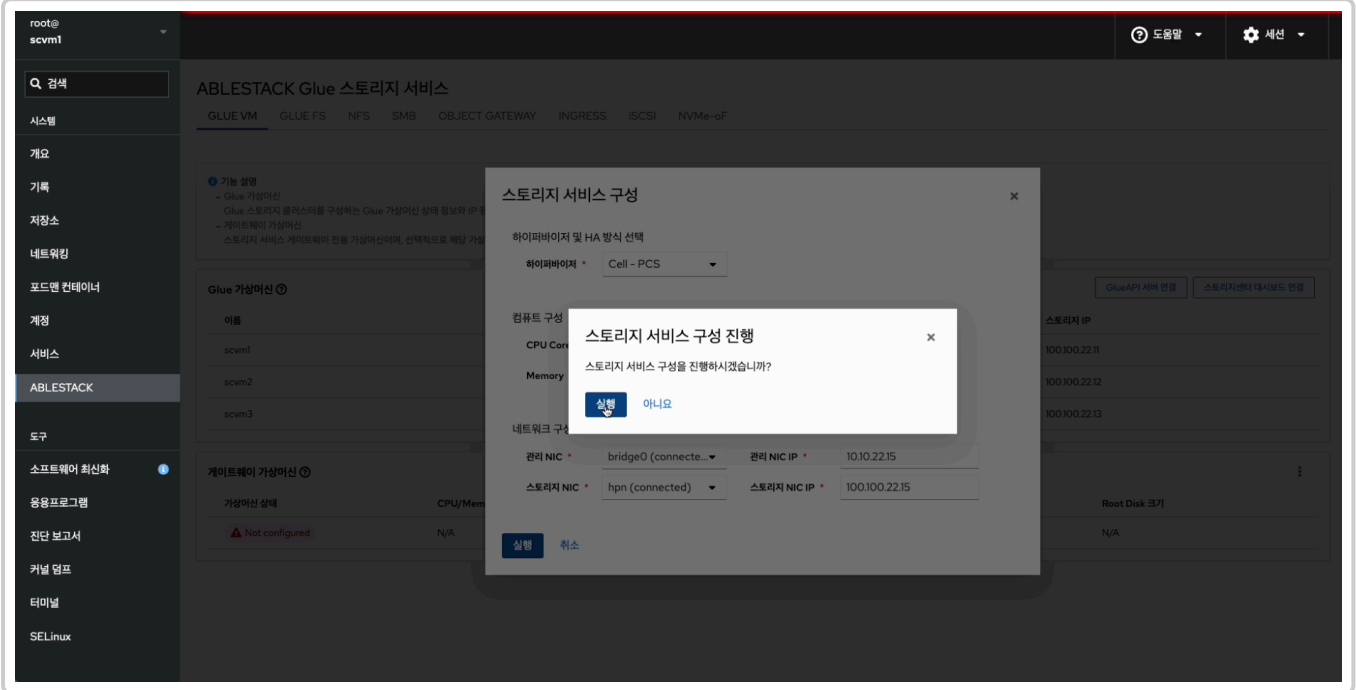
root@
scvm1

도움말
세션

검색
시스템
개요
기록
저장소
네트워킹
포드맨 컨테이너
계정
서비스
ABLESTACK
도구
소프트웨어 최신화
응용프로그램
진단 보고서
커널 덤프
터미널
SELinux

ABLESTACK Glue 스토리지 서비스

GLUE VM GLUE FS NFS SMB OBJECT GATEWAY INGRESS ISCSI NVMe-oF

기능 설명
- Glue 가상머신
Glue 스토리지 클러스터를 구성하는 Glue 가상머신 상태 정보와 IP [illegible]
- 게이트웨이 가상머신
스토리지 서비스 게이트웨이 전용 가상머신이며, 선택적으로 해당 가상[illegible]

Glue 가상머신
GlueAPI 서버 연결
스토리지센터 대시보드 연결

| 이름 | 스토리지 IP |
|---|---|
| scvm1 | 100.100.22.11 |
| scvm2 | 100.100.22.12 |
| scvm3 | 100.100.22.13 |

게이트웨이 가상머신

| 가상머신 상태 | CPU/Mem | Root Disk 크기 |
|---|---|---|
| Not configured | N/A | N/A |

스토리지 서비스 구성
하이퍼바이저 및 HA 방식 선택
하이퍼바이저 * Cell - PCS
컴퓨트 구성
CPU Core
Memory
네트워크 구성
관리 NIC * bridge0 (connecte... 관리 NIC IP * 10.10.22.15
스토리지 NIC * hpn (connected) 스토리지 NIC IP * 100.100.22.15
실행 취소

스토리지 서비스 구성 진행
스토리지 서비스 구성을 진행하시겠습니까?
실행 아니요